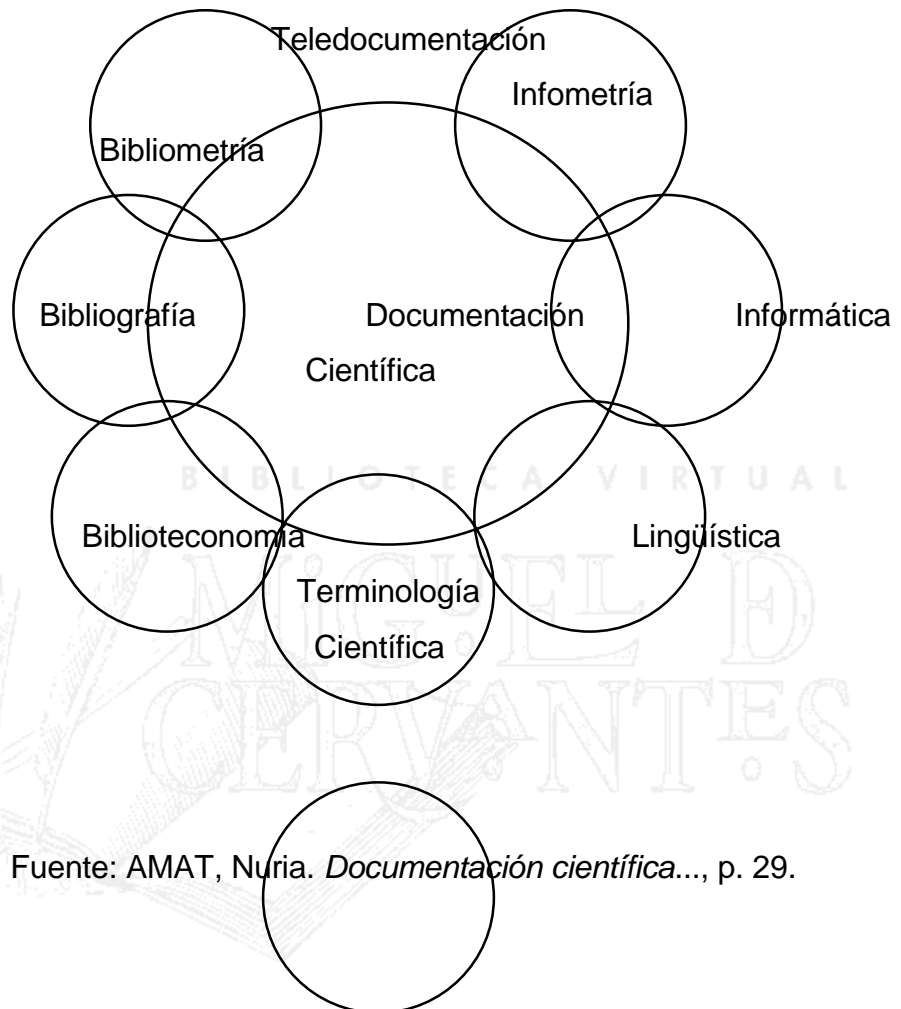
Teledocumentación

Infometría

Bibliometría

Bibliografía

Documentación

Científica

Informática

BIBLIOTECA VIRTUAL

Biblioteconomía

Lingüística

Terminología

Científica

MIGUEL DE CERVANTES

Fuente: AMAT, Nuria. *Documentación científica*..., p. 29.